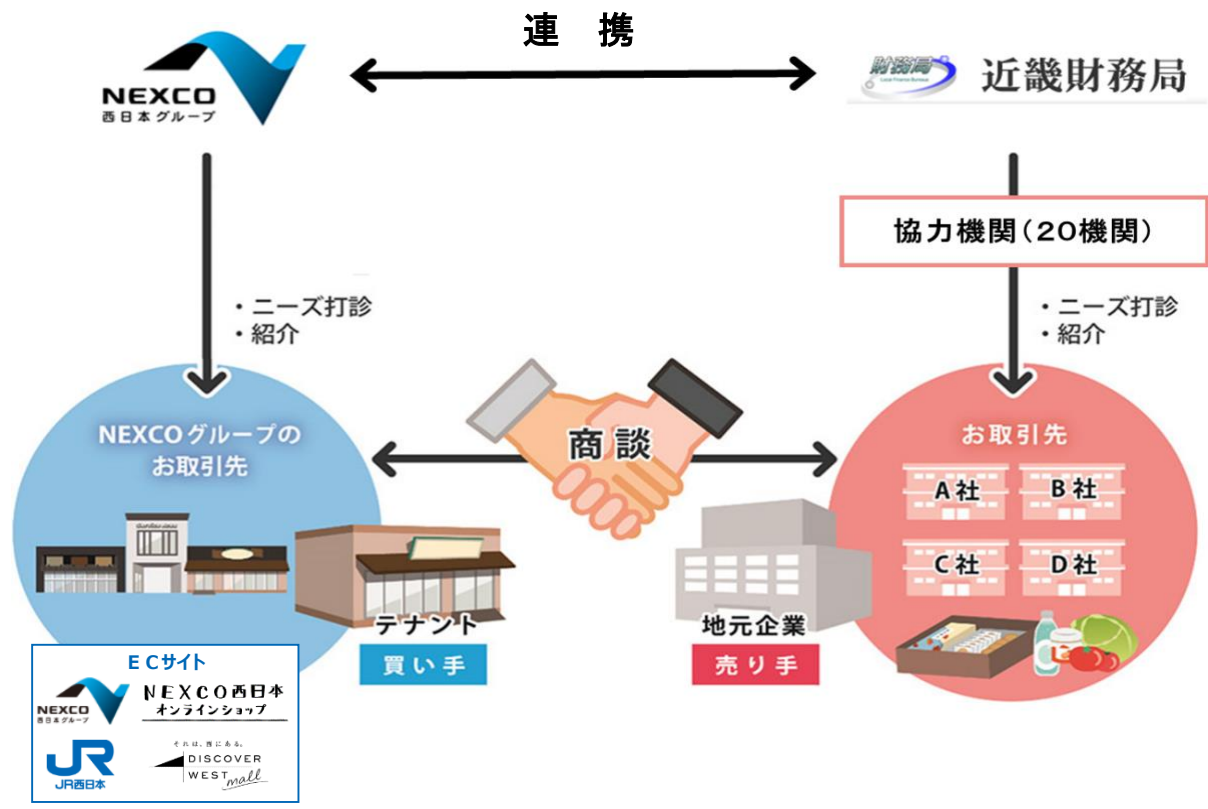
連　携

NEXCO
西日本グループ

財務局
近畿財務局

協力機関（20機関）

・ニーズ打診
・紹介

・ニーズ打診
・紹介

NEXCOグループの
お取引先

商談

お取引先

A社
B社
C社
D社

テナント
買い手

地元企業
売り手

ECサイト

NEXCO
西日本グループ

NEXCO西日本
オンラインショップ

JR
JR西日本

それは、西にある。
DISCOVER
WEST
mall